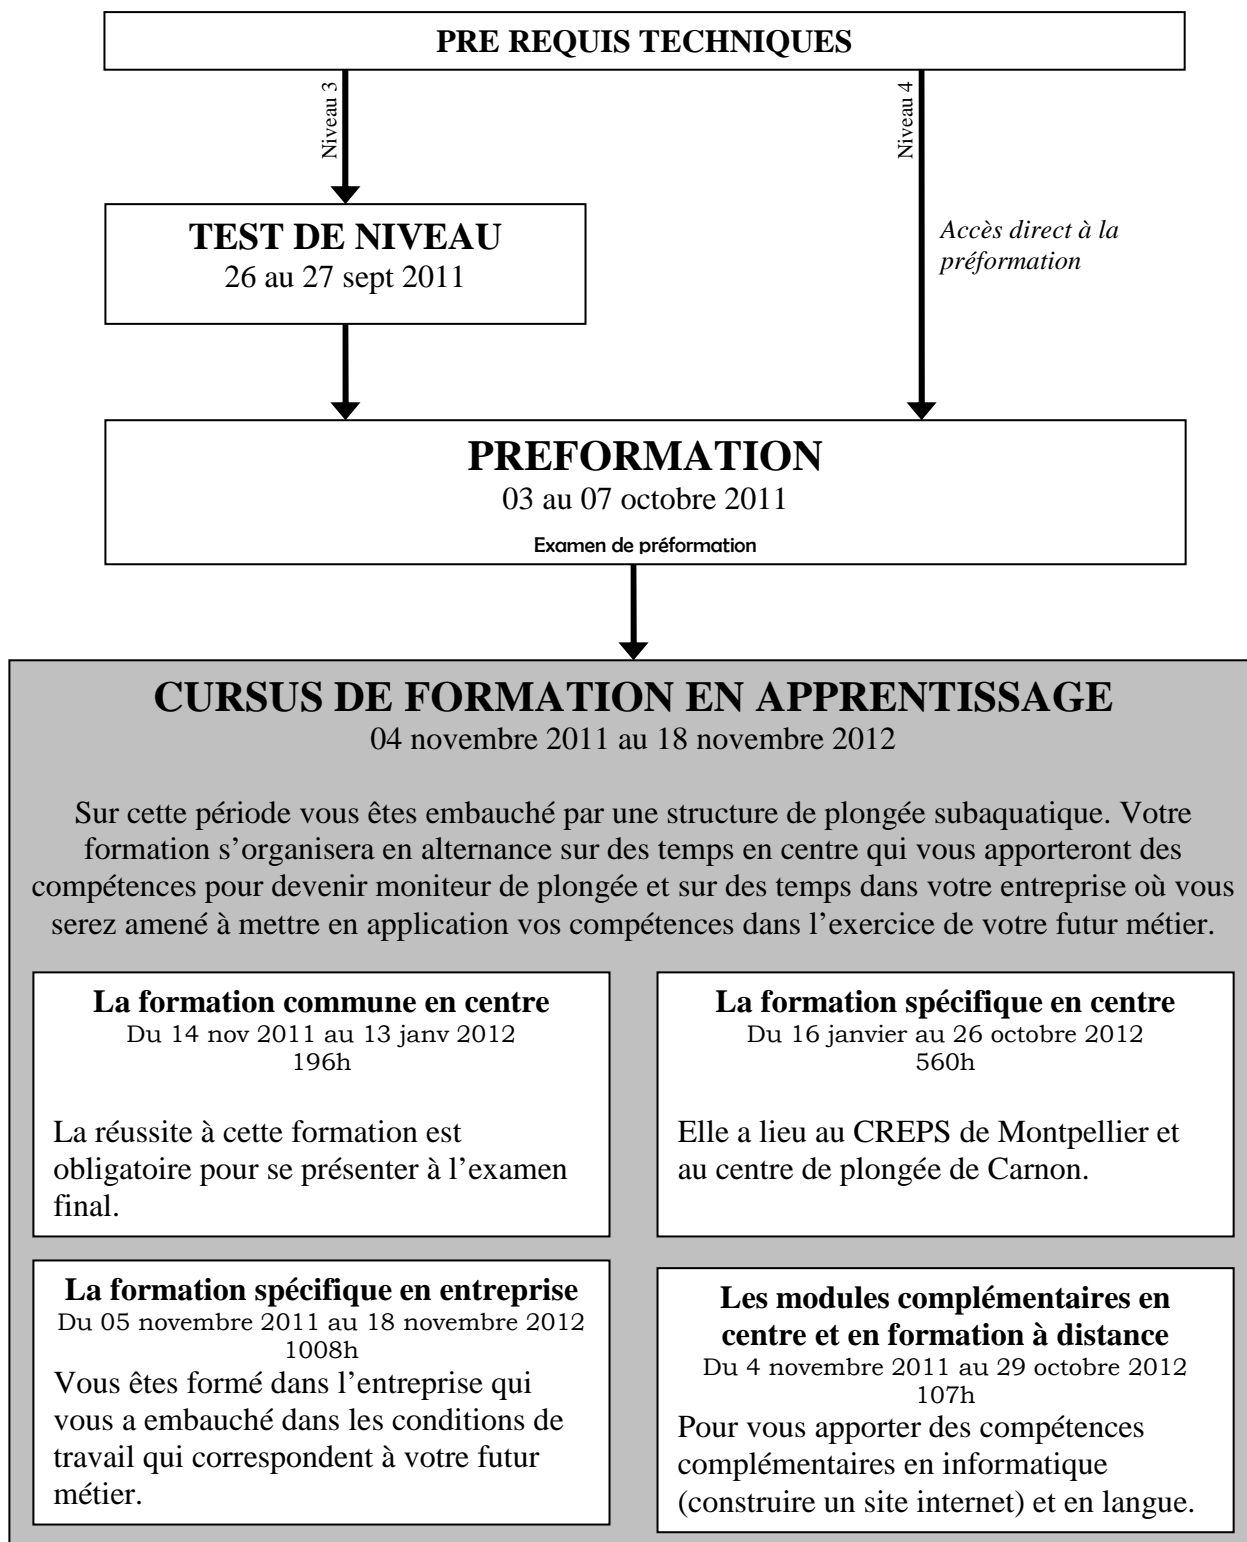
PRE REQUIS TECHNIQUES

Niveau 3

Niveau 4

TEST DE NIVEAU
26 au 27 sept 2011

Accès direct à la préformation

PREFORMATION
03 au 07 octobre 2011
Examen de préformation

CURSUS DE FORMATION EN APPRENTISSAGE
04 novembre 2011 au 18 novembre 2012

Sur cette période vous êtes embauché par une structure de plongée subaquatique. Votre formation s'organisera en alternance sur des temps en centre qui vous apporteront des compétences pour devenir moniteur de plongée et sur des temps dans votre entreprise où vous serez amené à mettre en application vos compétences dans l'exercice de votre futur métier.

La formation commune en centre
Du 14 nov 2011 au 13 janv 2012
196h

La réussite à cette formation est obligatoire pour se présenter à l'examen final.

La formation spécifique en centre
Du 16 janvier au 26 octobre 2012
560h

Elle a lieu au CREPS de Montpellier et au centre de plongée de Carnon.

La formation spécifique en entreprise
Du 05 novembre 2011 au 18 novembre 2012
1008h
Vous êtes formé dans l'entreprise qui vous a embauché dans les conditions de travail qui correspondent à votre futur métier.

Les modules complémentaires en centre et en formation à distance
Du 4 novembre 2011 au 29 octobre 2012
107h
Pour vous apporter des compétences complémentaires en informatique (construire un site internet) et en langue.